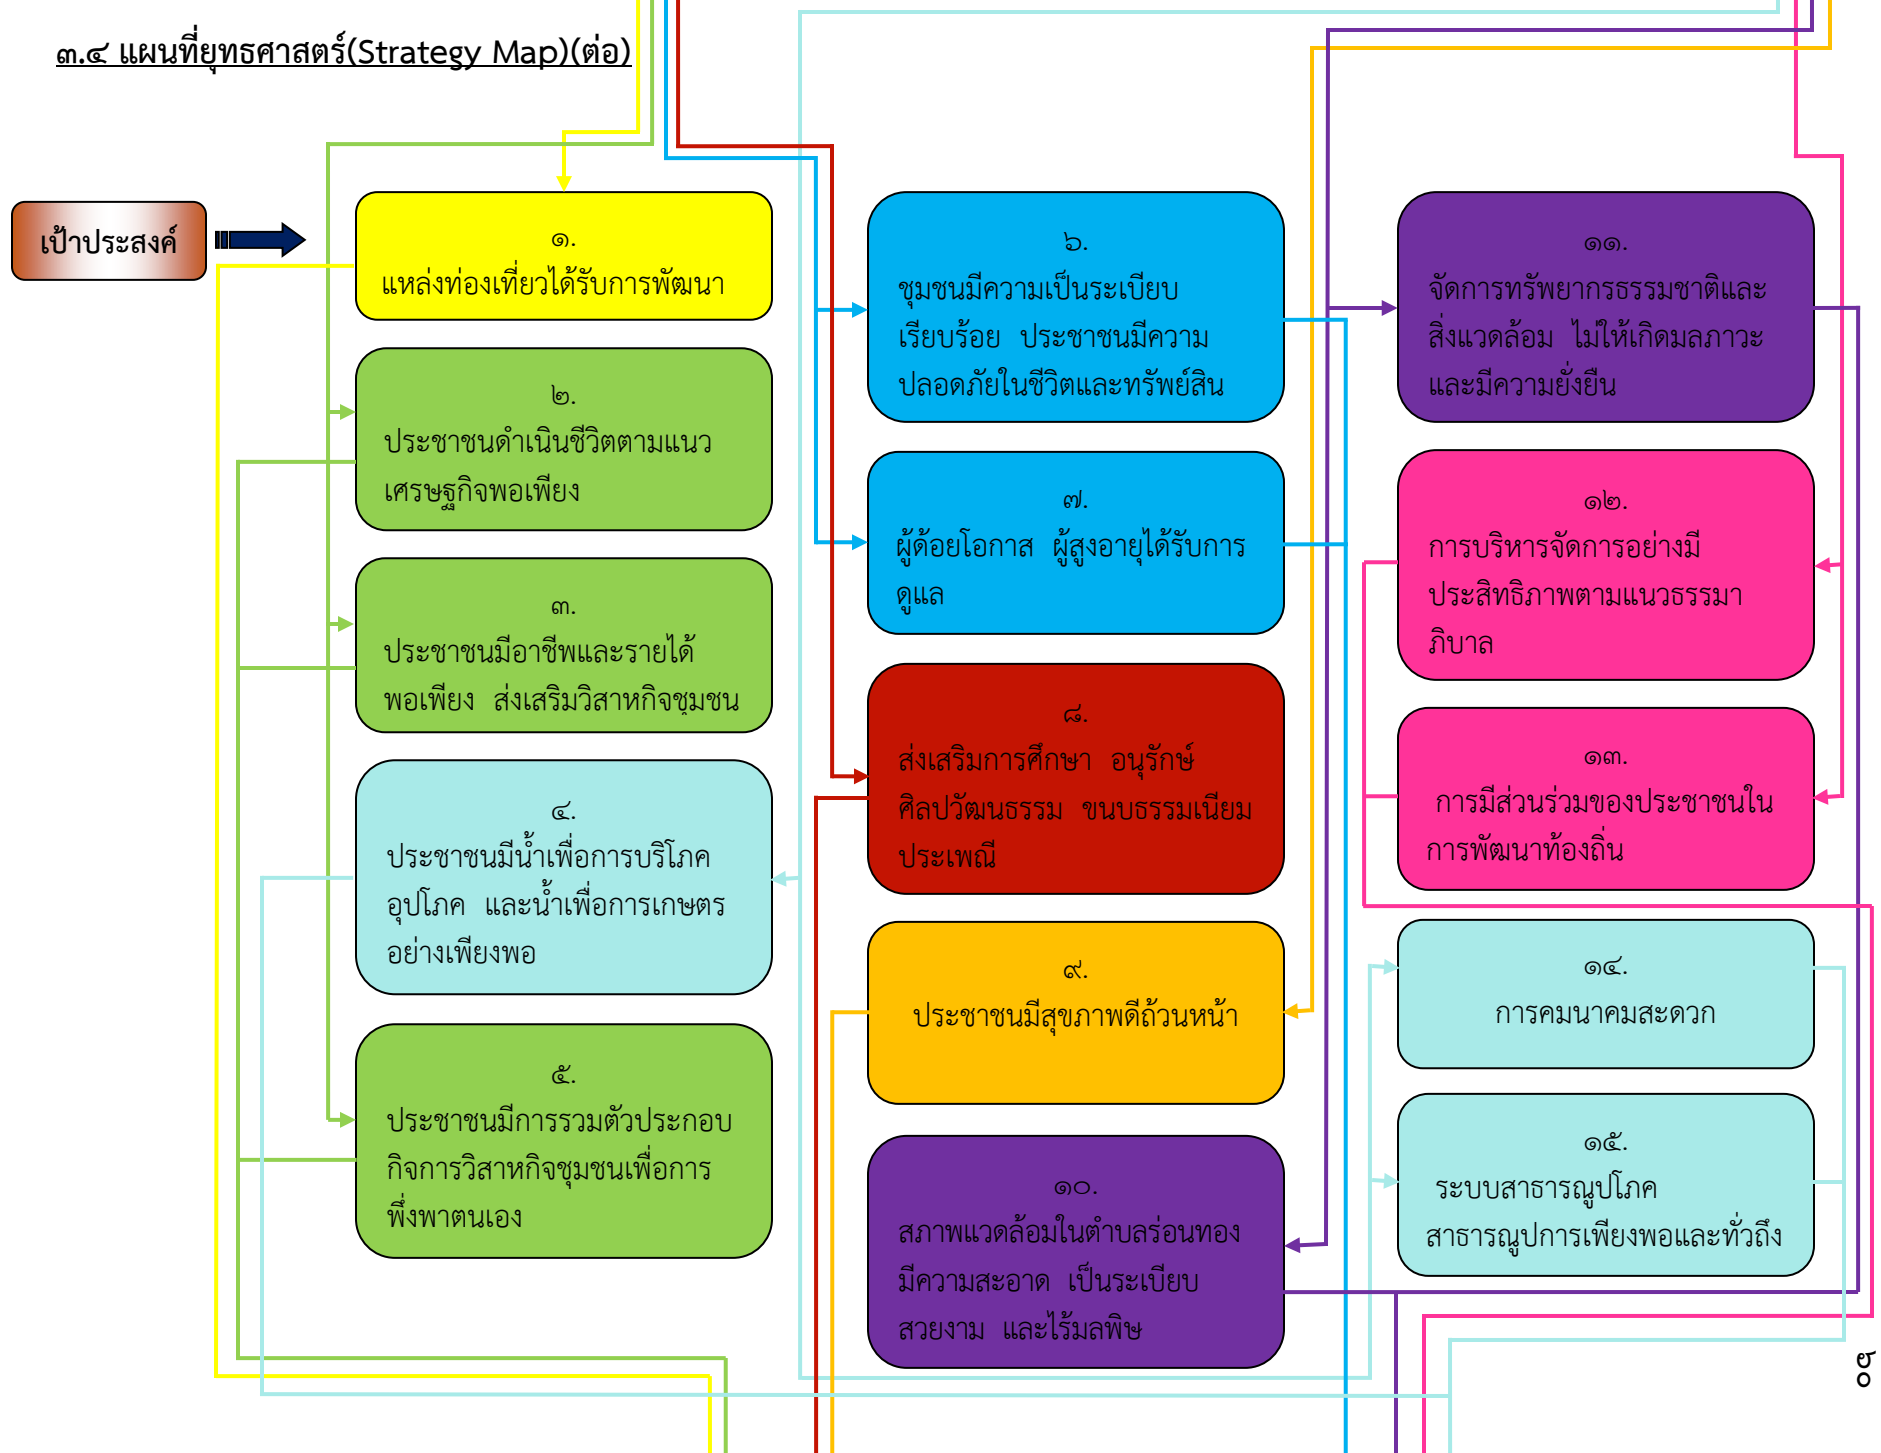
๓.๔ แผนที่ยุทธศาสตร์(Strategy Map)(ต่อ)

เป้าประสงค์

๑.
แหล่งท่องเที่ยวได้รับการพัฒนา

๒.
ประชาชนดำเนินชีวิตตามแนวเศรษฐกิจพอเพียง

๓.
ประชาชนมีอาชีพและรายได้พอเพียง ส่งเสริมวิสาหกิจชุมชน

๔.
ประชาชนมีน้ำเพื่อการบริโภคอุปโภค และน้ำเพื่อการเกษตรอย่างเพียงพอ

๕.
ประชาชนมีการรวมตัวประกอบกิจการวิสาหกิจชุมชนเพื่อการพึ่งพาตนเอง

๖.
ชุมชนมีความเป็นระเบียบเรียบร้อย ประชาชนมีความปลอดภัยในชีวิตและทรัพย์สิน

๗.
ผู้ด้อยโอกาส ผู้สูงอายุได้รับการดูแล

๘.
ส่งเสริมการศึกษา อนุรักษ์ศิลปวัฒนธรรม ขนบธรรมเนียมประเพณี

๙.
ประชาชนมีสุขภาพดีถ้วนหน้า

๑๐.
สภาพแวดล้อมในตำบลร่อนทองมีความสะอาด เป็นระเบียบสวยงาม และไร้มลพิษ

๑๑.
จัดการทรัพยากรธรรมชาติและสิ่งแวดล้อม ไม่ให้เกิดมลภาวะและมีความยั่งยืน

๑๒.
การบริหารจัดการอย่างมีประสิทธิภาพตามแนวธรรมาภิบาล

๑๓.
การมีส่วนร่วมของประชาชนในการพัฒนาท้องถิ่น

๑๔.
การคมนาคมสะดวก

๑๕.
ระบบสาธารณูปโภคสาธารณูปการเพียงพอและทั่วถึง

๙๐